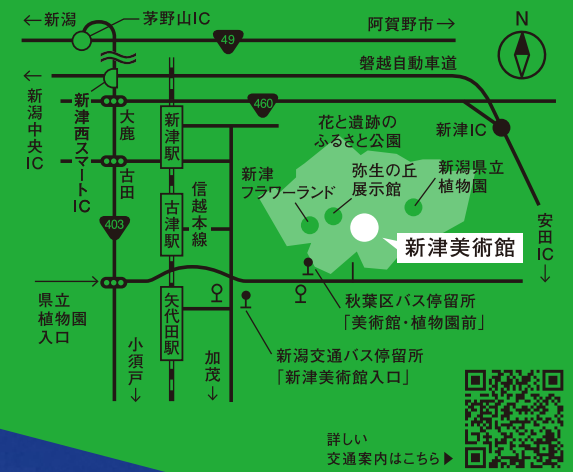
←新潟
茅野山IC
阿賀野市→
N
49
磐越自動車道
←
新潟中央IC
新津西スマートIC
大鹿
460
花と遺跡のふるさと公園
新津IC
新津駅
古田
新津フラワーランド
弥生の丘展示館
新潟県立植物園
信越本線
古津駅
403
新津美術館
安田IC↓
県立植物園入口
矢代田駅
秋葉区バス停留所「美術館・植物園前」
小須戸↓
加茂↓
新潟交通バス停留所「新津美術館入口」
詳しい交通案内はこちら▶